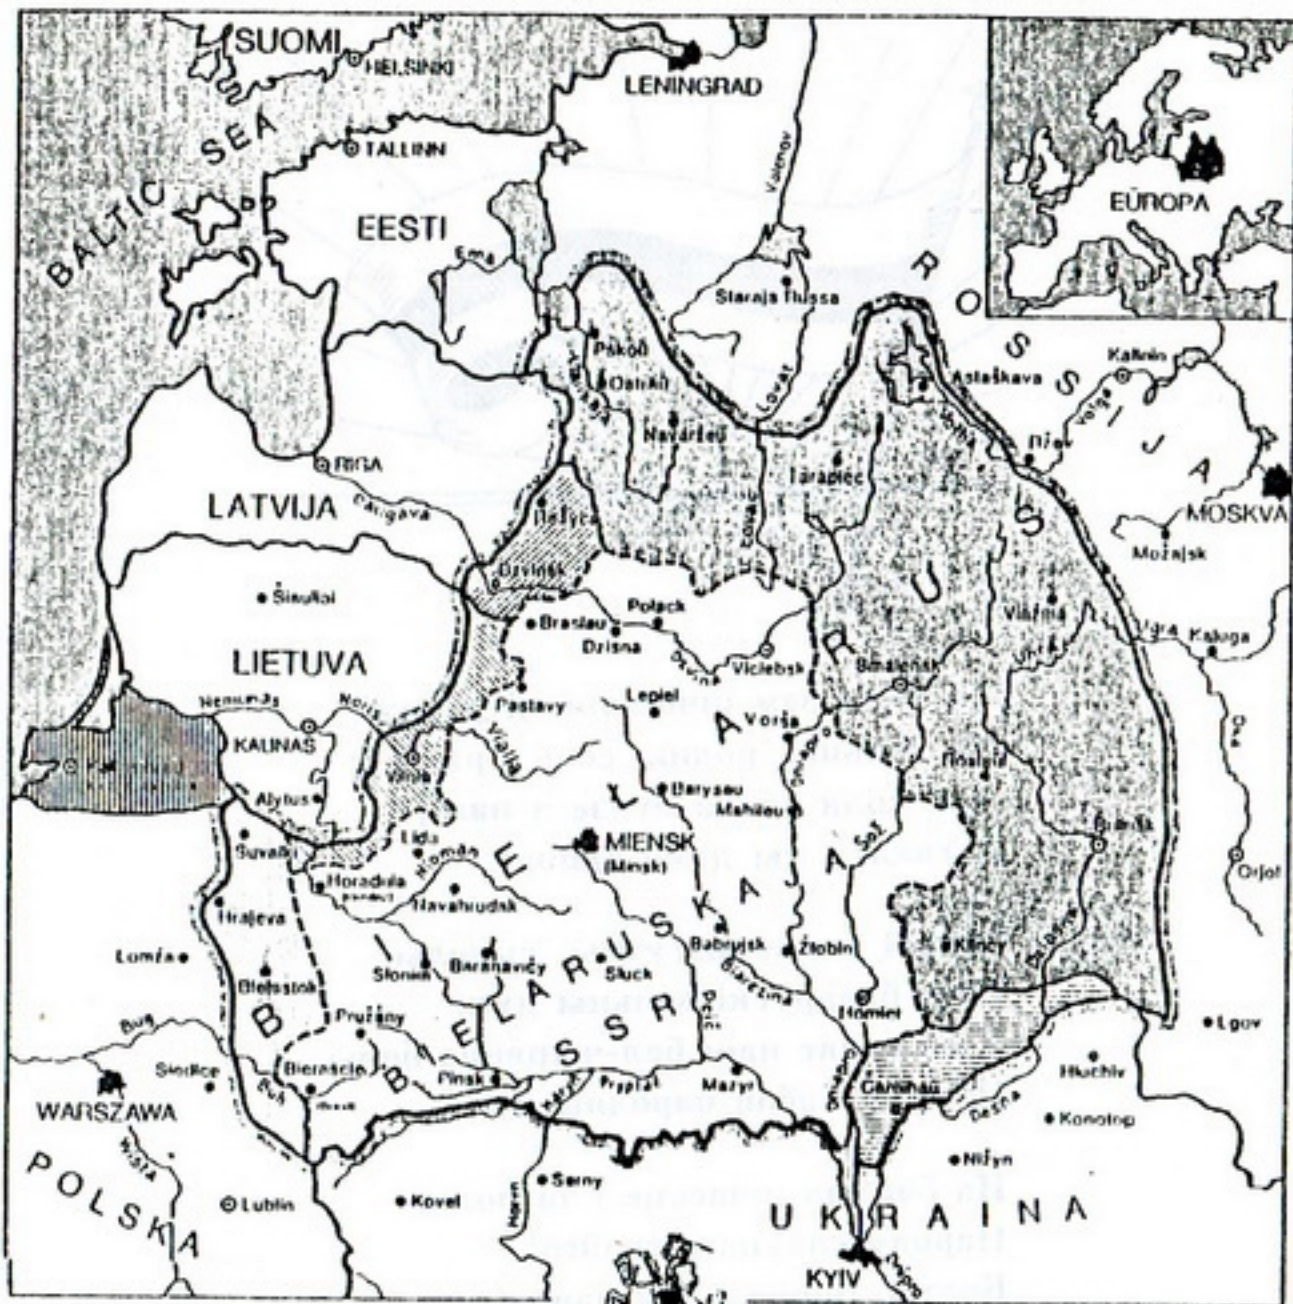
SUOMI
HELSINKI
LENINGRAD
EŬROPA
BALTIC SEA
TALLINN
EESTI
Volchov
Staraja Russa
R O S S I J A
Pskoŭ
Ostraŭ
Navaržeŭ
Lovat
Astaškava
Kalinin
Volga
RIGA
LATVIJA
Daugava
Ržeŭ
Iarapiec
Vielyž
MOSKVA
Možajsk
Dzvinsk
Šiauliai
Braslaŭ
Polack
Dzisna
Dzvina
Viciebsk
Viazma
LIETUVA
Smalensk
Kaluga
Nemunas
Neris
KAUNAS
Pastavy
Lepiel
Vorša
Vilnia
Kaliningrad
Vilija
Alytus
Barysaŭ
Mahileŭ
Roslaŭ
Bransk
Suvałki
Lida
Nioman
MIENSK
(Minsk)
Horadnia
Navahrudak
Orjol
Hrajeva
Babrujsk
Žlobin
Kancy
Łomża
Słonim
Baranavičy
Słuck
Biełastok
Pružany
Homiel
Lgov
Bug
Siedlce
Bieraście
Pinsk
Prypiać
Mazyr
Čarnihaŭ
Hluchiv
WARSZAWA
Desna
Konotop
Nižyn
POLSKA
Lublin
Kovel
Sarny
UKRAINA
KYIV
B I E L A R U S K A J A S S R
B I E L A R U S